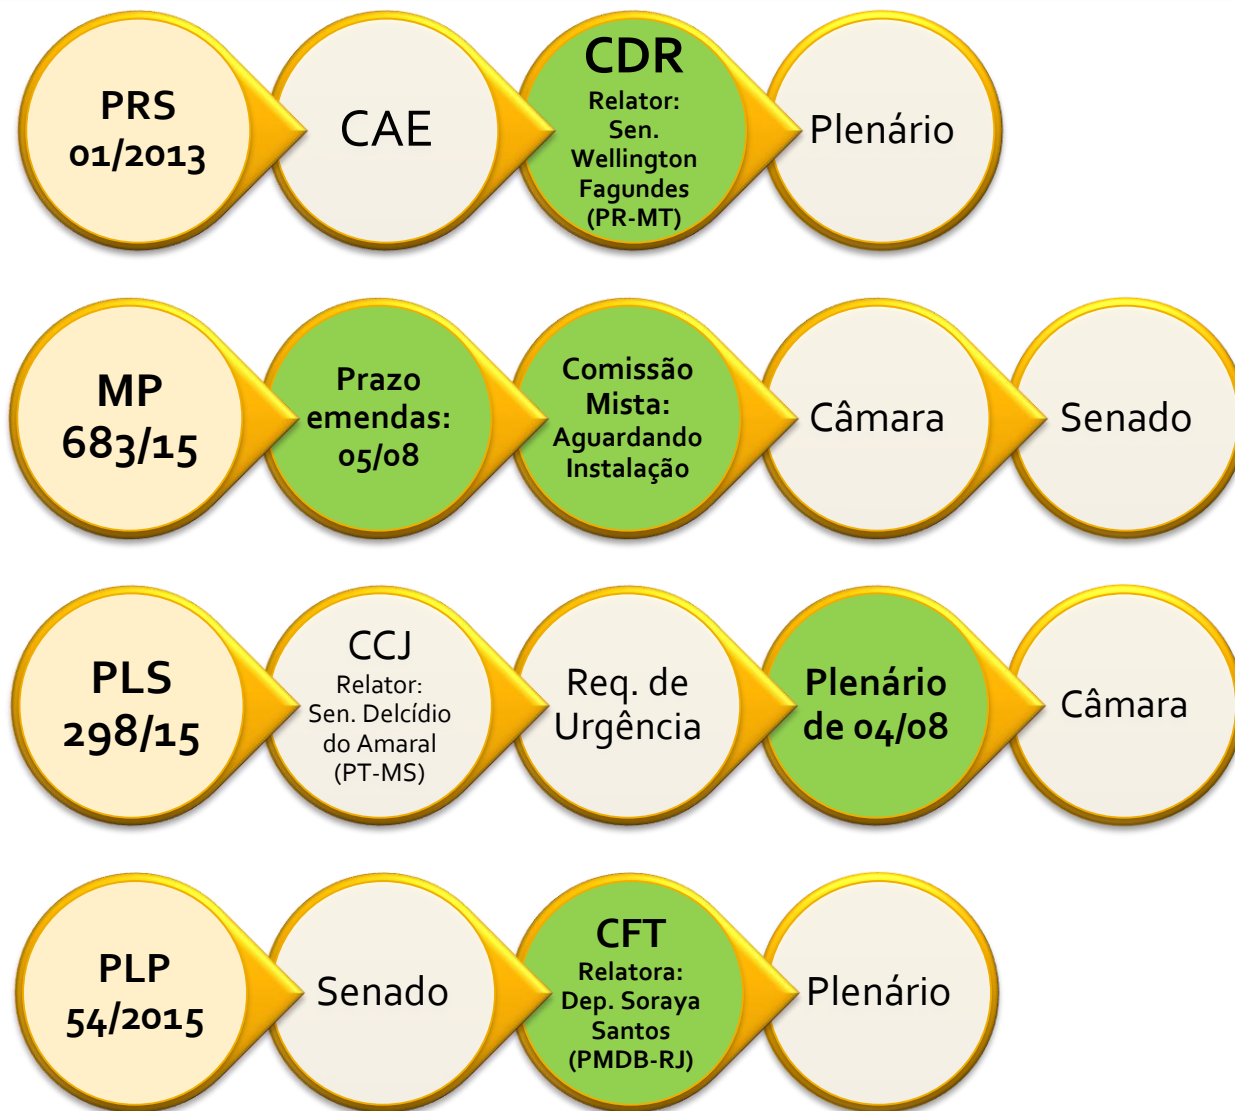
PRS 01/2013

CAE

CDR
Relator: Sen. Wellington Fagundes (PR-MT)

Plenário

MP 683/15

Prazo emendas: 05/08

Comissão Mista: Aguardando Instalação

Câmara

Senado

PLS 298/15

CCJ
Relator: Sen. Delcídio do Amaral (PT-MS)

Req. de Urgência

Plenário de 04/08

Câmara

PLP 54/2015

Senado

CFT
Relatora: Dep. Soraya Santos (PMDB-RJ)

Plenário